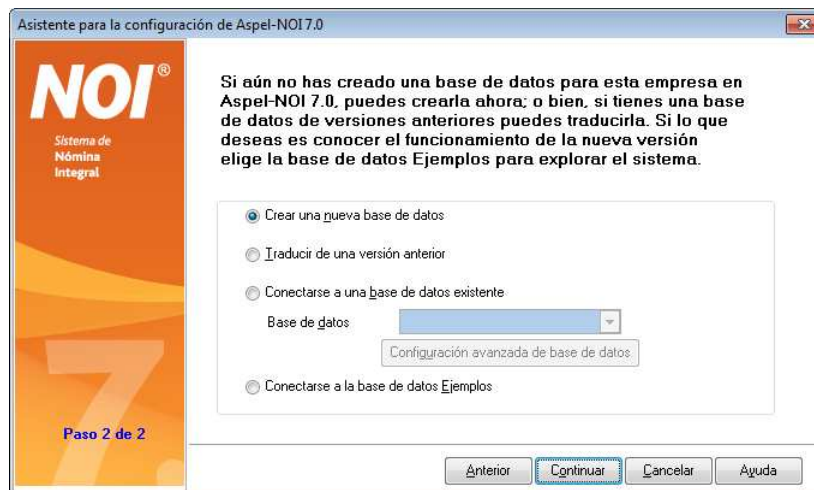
Asistente para la configuración de Aspel-NOI 7.0

NOI®
Sistema de
Nómina
Integral

7.

Paso 2 de 2

Si aún no has creado una base de datos para esta empresa en Aspel-NOI 7.0, puedes crearla ahora; o bien, si tienes una base de datos de versiones anteriores puedes traducirla. Si lo que deseas es conocer el funcionamiento de la nueva versión elige la base de datos Ejemplos para explorar el sistema.

Crear una nueva base de datos

Traducir de una versión anterior

Conectarse a una base de datos existente

Base de datos

Configuración avanzada de base de datos

Conectarse a la base de datos Ejemplos

Anterior Continuar Cancelar Ayuda